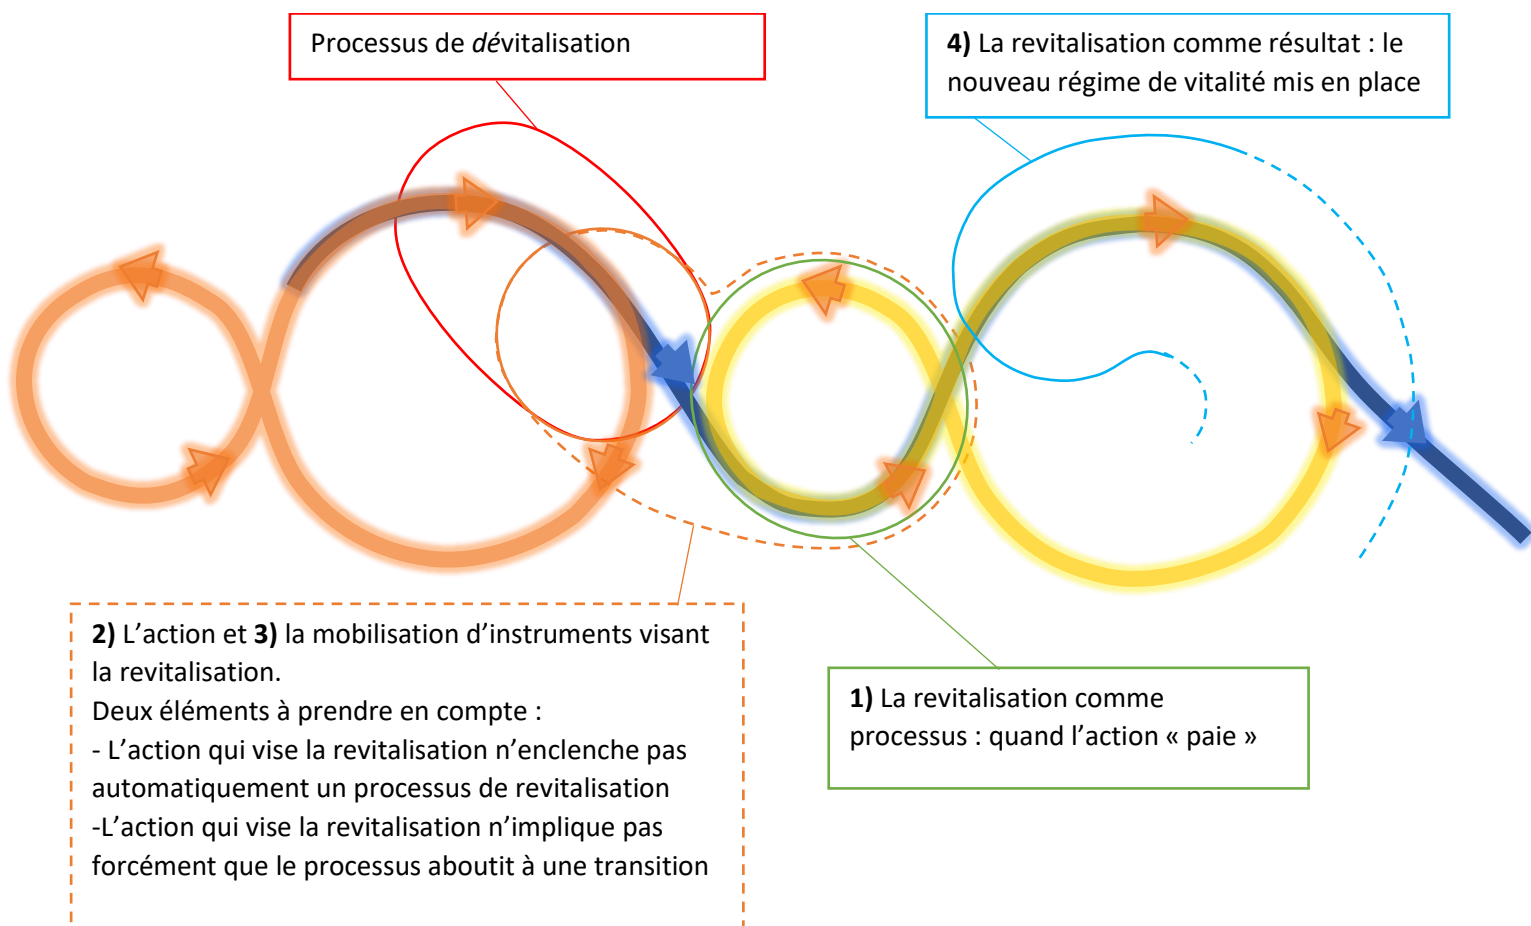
Processus de dévitalisation

4) La revitalisation comme résultat : le nouveau régime de vitalité mis en place

2) L'action et 3) la mobilisation d'instruments visant la revitalisation.
Deux éléments à prendre en compte :
- L'action qui vise la revitalisation n'enclenche pas automatiquement un processus de revitalisation
-L'action qui vise la revitalisation n'implique pas forcément que le processus aboutit à une transition

1) La revitalisation comme processus : quand l'action « paie »